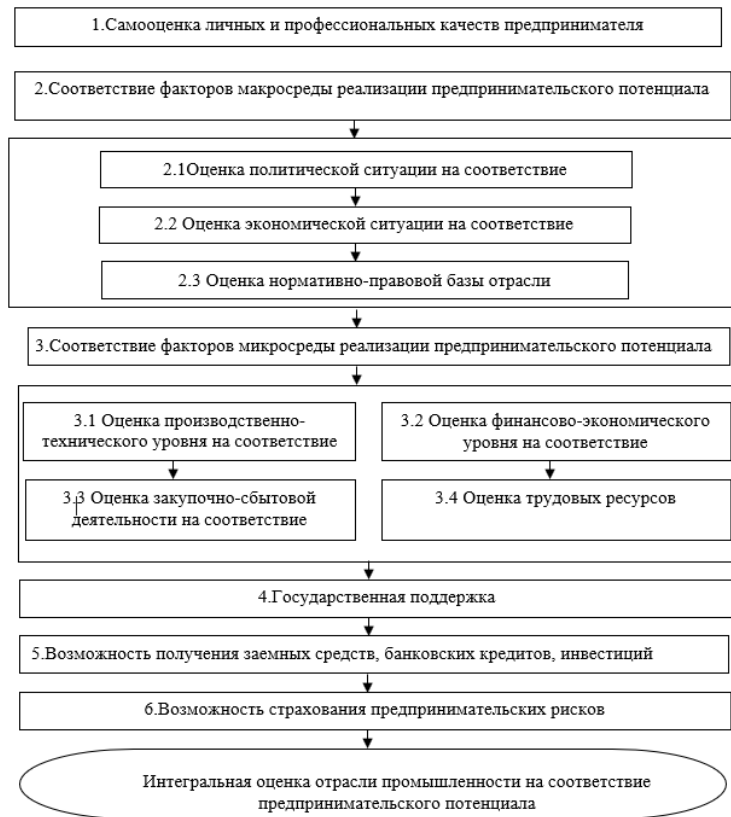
1.Самооценка личных и профессиональных качеств предпринимателя

2.Соответствие факторов макросреды реализации предпринимательского потенциала

2.1Оценка политической ситуации на соответствие

2.2 Оценка экономической ситуации на соответствие

2.3 Оценка нормативно-правовой базы отрасли

3.Соответствие факторов микросреды реализации предпринимательского потенциала

3.1 Оценка производственно-технического уровня на соответствие

3.2 Оценка финансово-экономического уровня на соответствие

3.3 Оценка закупочно-сбытовой деятельности на соответствие

3.4 Оценка трудовых ресурсов

4.Государственная поддержка

5.Возможность получения заемных средств, банковских кредитов, инвестиций

6.Возможность страхования предпринимательских рисков

Интегральная оценка отрасли промышленности на соответствие предпринимательского потенциала